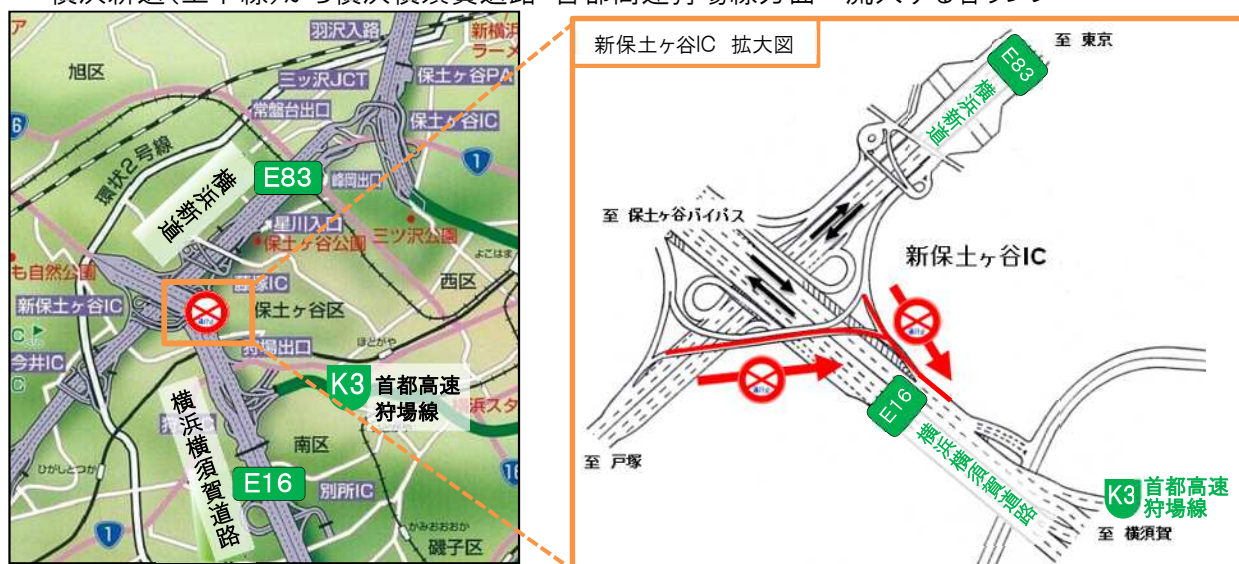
横浜新道(上下線)から横浜横須賀道路・首都高速狩場線方面へ流入する各ランプ

羽沢入路
新横浜ラーメ
旭区
三ツ沢JCT
保土ヶ谷PA
常盤台出口
保土ヶ谷IC
環状2号線
横浜新道
E83
峰岡出口
星川入口
保土ヶ谷公園
三ツ沢公園
も自然公園
西区
新保土ヶ谷IC
保土ヶ谷区
今井IC
狩場出口
K3
首都高速
狩場線
横浜横須賀道路
南区
E16
別所IC
磯子区

新保土ヶ谷IC 拡大図
至 東京
E83
横浜新道
至 保土ヶ谷バイパス
新保土ヶ谷IC
E16
横浜横須賀道路
至 戸塚
K3
首都高速
狩場線
至 横須賀